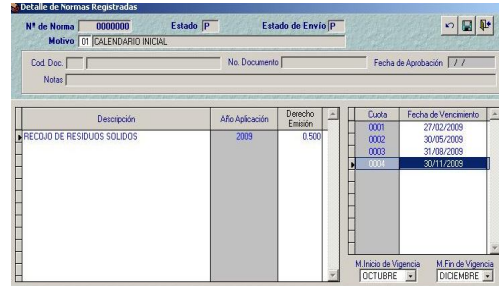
Detalle de Normas Registradas

Nº de Norma 0000000 Estado P Estado de Envío P

Motivo 01 CALENDARIO INICIAL

Cod. Doc. No. Documento Fecha de Aprobación / /

Notas

| Descripción | Año Aplicación | Derecho Emisión |
|---|---|---|
| RECOJO DE RESIDUOS SOLIDOS | 2009 | 0.500 |

| Cuota | Fecha de Vencimiento |
|---|---|
| 0001 | 27/02/2009 |
| 0002 | 30/05/2009 |
| 0003 | 31/08/2009 |
| 0004 | 30/11/2009 |

M.Inicio de Vigencia OCTUBRE

M.Fin de Vigencia DICIEMBRE